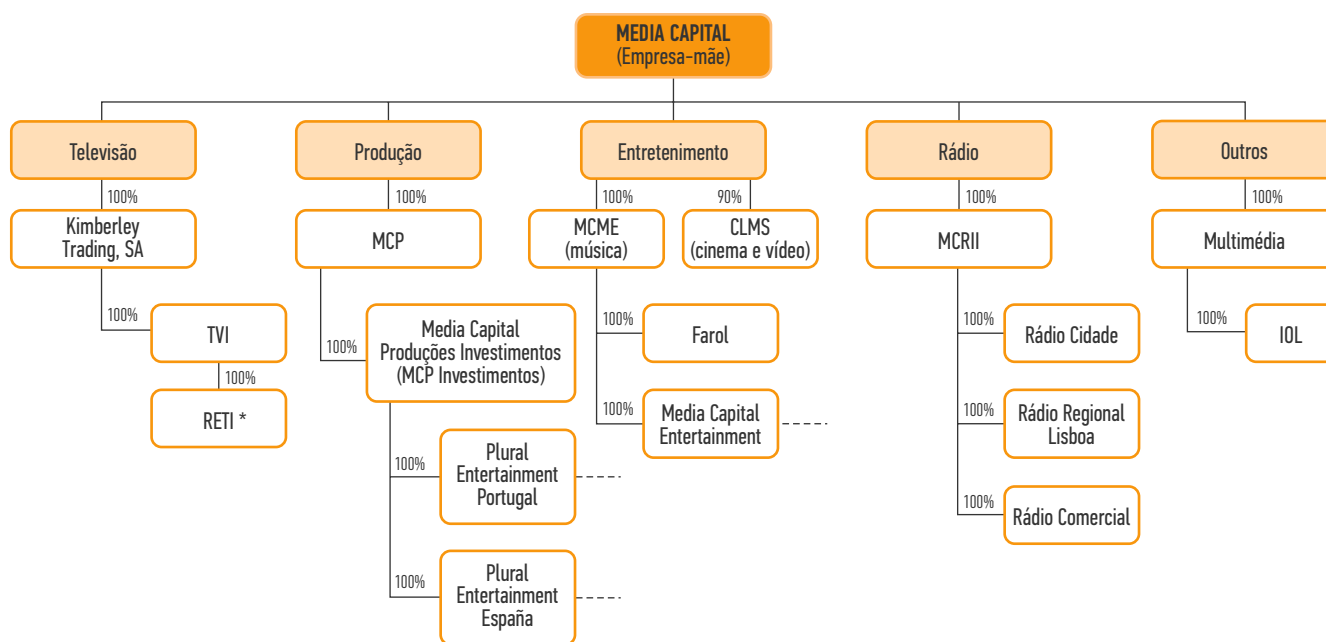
MEDIA CAPITAL
(Empresa-mãe)

Televisão

100%

Kimberley Trading, SA

100%

TVI

100%

RETI *

Produção

100%

MCP

100%

Media Capital Produções Investimentos (MCP Investimentos)

100%

Plural Entertainment Portugal

100%

Plural Entertainment España

Entretenimento

100%

MCME (música)

90%

CLMS (cinema e vídeo)

100%

Farol

100%

Media Capital Entertainment

Rádio

100%

MCRII

100%

Rádio Cidade

100%

Rádio Regional Lisboa

100%

Rádio Comercial

Outros

100%

Multimédia

100%

IOL